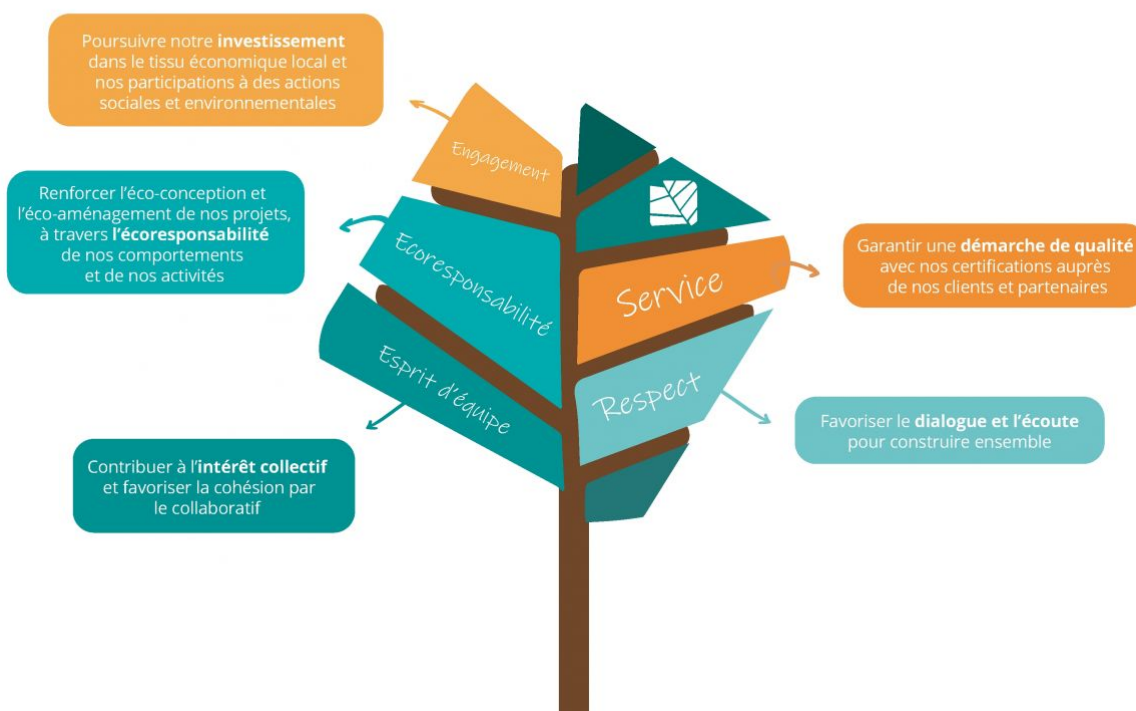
Poursuivre notre **investissement** dans le tissu économique local et nos participations à des actions sociales et environnementales

Engagement

Renforcer l'éco-conception et l'éco-aménagement de nos projets, à travers **l'écoresponsabilité** de nos comportements et de nos activités

Ecoresponsabilité

Garantir une **démarche de qualité** avec nos certifications auprès de nos clients et partenaires

Service

Esprit d'équipe

Respect

Favoriser le **dialogue et l'écoute** pour construire ensemble

Contribuer à l'**intérêt collectif** et favoriser la cohésion par le collaboratif